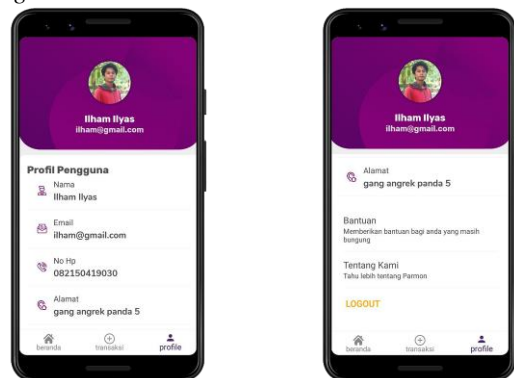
Ilham Ilyas
ilham@gmail.com

Profil Pengguna

Nama
Ilham Ilyas

Email
ilham@gmail.com

No Hp
082150419030

Alamat
gang angrek panda 5

beranda transaksi profile

Ilham Ilyas
ilham@gmail.com

Alamat
gang angrek panda 5

Bantuan
Memberikan bantuan bagi anda yang masih bingung

Tentang Kami
Tahu lebih tentang Parmon

LOGOUT

beranda transaksi profile